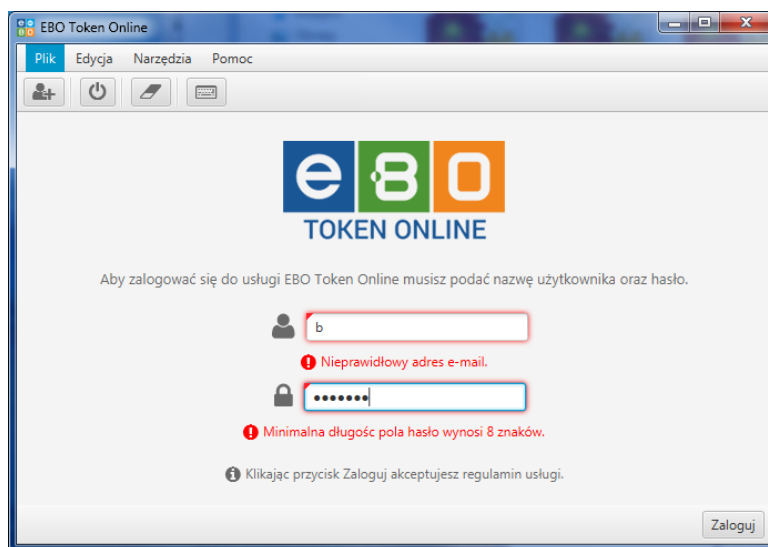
EBO Token Online

Plik Edycja Narzędzia Pomoc

eBO
TOKEN ONLINE

Aby zalogować się do usługi EBO Token Online musisz podać nazwę użytkownika oraz hasło.

b

Nieprawidłowy adres e-mail.

•••••••

Minimalna długosc pola hasło wynosi 8 znaków.

Klikając przycisk Zaloguj akceptujesz regulamin usługi.

Zaloguj